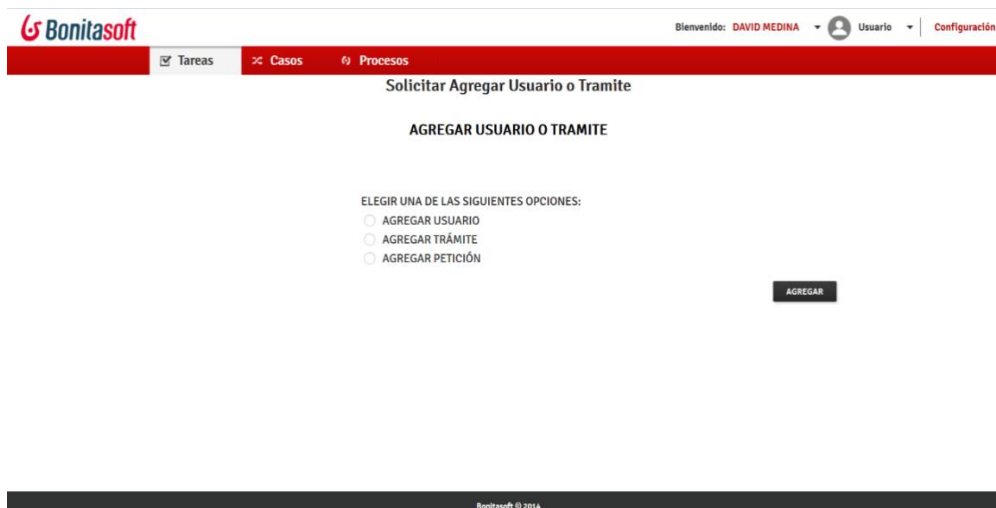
Bonitasoft

Bienvenido: DAVID MEDINA Usuario Configuración

Tareas Casos Procesos

Solicitar Agregar Usuario o Tramite

AGREGAR USUARIO O TRAMITE

ELEGIR UNA DE LAS SIGUIENTES OPCIONES:
AGREGAR USUARIO
AGREGAR TRÁMITE
AGREGAR PETICIÓN

AGREGAR

Bonitasoft © 2016